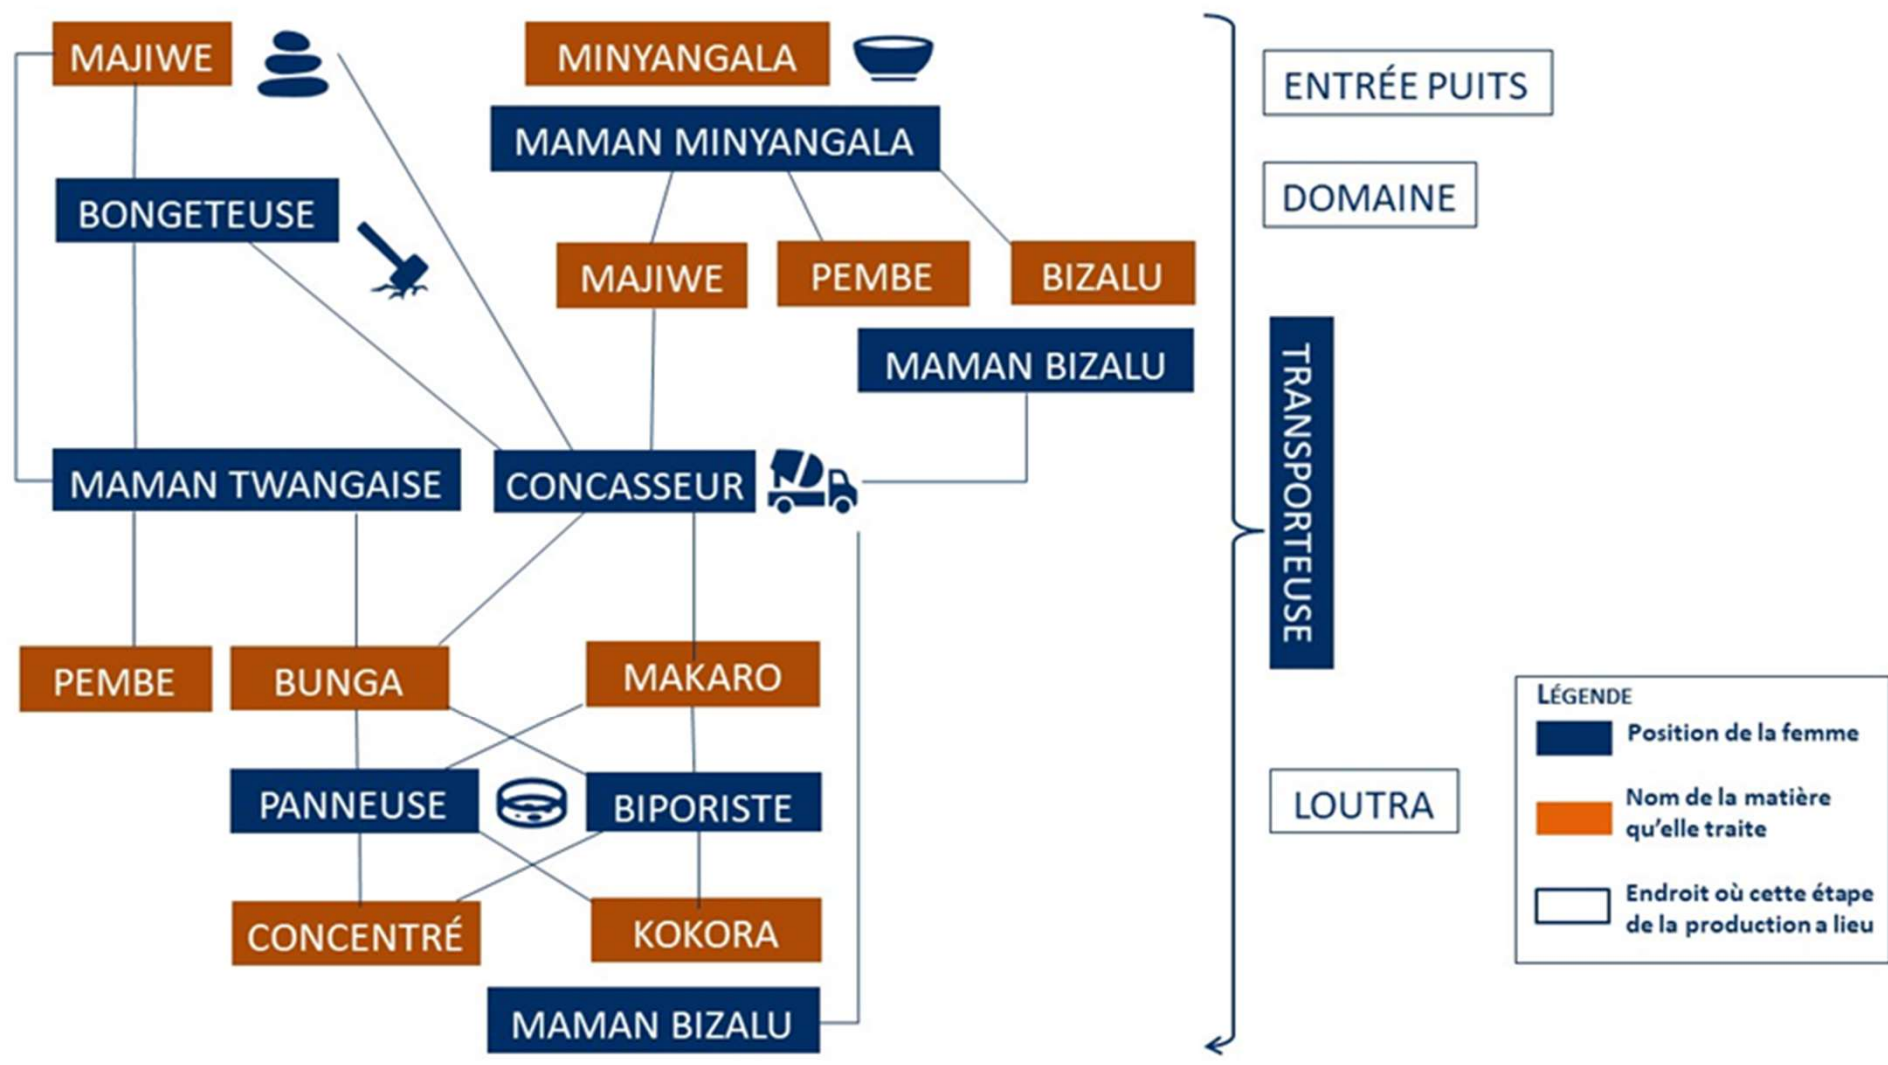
MAJIWE

MINYANGALA

MAMAN MINYANGALA

BONGETEUSE

MAJIWE

PEMBE

BIZALU

MAMAN BIZALU

MAMAN TWANGAISE

CONCASSEUR

PEMBE

BUNGA

MAKARO

PANNEUSE

BIPORISTE

CONCENTRÉ

KOKORA

MAMAN BIZALU

ENTRÉE PUITS

DOMAINE

TRANSPORTEUSE

LOUTRA

LÉGENDE
Position de la femme
Nom de la matière qu'elle traite
Endroit où cette étape de la production a lieu